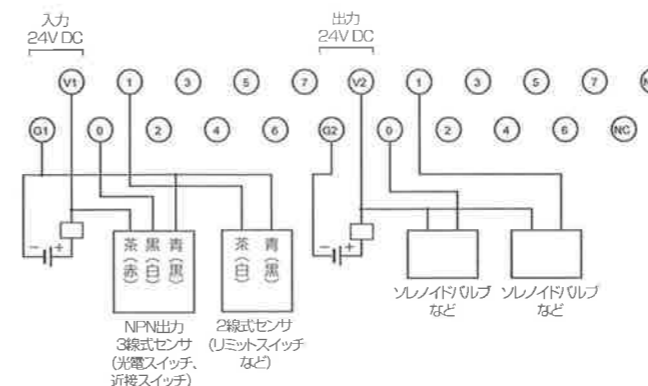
入力
24V DC

出力
24V DC

V1 1 3 5 7 V2 1 3 5 7 N

G1 0 2 4 6 G2 0 2 4 6 NC

− +

茶 黒 青
(赤) (白) (黒)

茶 青
(白) (黒)

− +

NPN出力
3線式センサ
(光電スイッチ、
近接スイッチ)

2線式センサ
(リミットスイッチ
など)

ソレノイドバルブ
など

ソレノイドバルブ
など